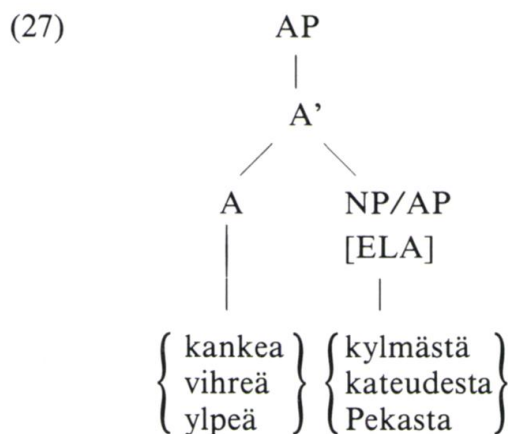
(27)

AP

A'

A

NP/AP
[ELA]

$\left\{ \begin{array}{l} \text{kankea} \\ \text{vihreä} \\ \text{ylpeä} \end{array} \right\}$ $\left\{ \begin{array}{l} \text{kylmästä} \\ \text{kateudesta} \\ \text{Pekasta} \end{array} \right\}$